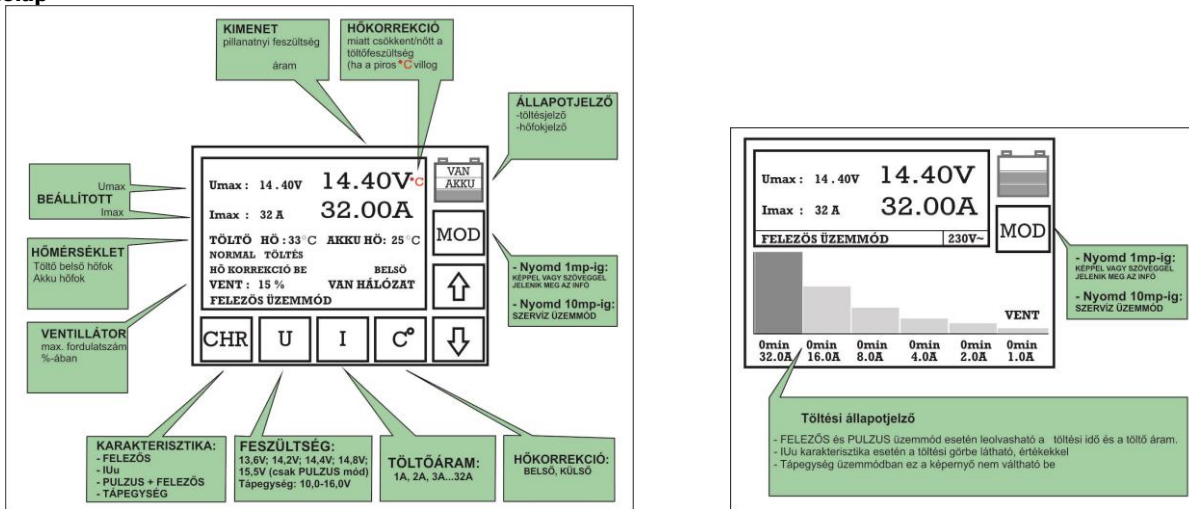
olap

KIMENET
pillanatnyi feszültség

áram

HŐKORREKCIÓ
miatt csökkent/nőtt a töltőfeszültség
(ha a piros *C villog

ÁLLAPOTJELZŐ
-töltésjelző
-hőfokjelző

Umax
BEÁLLÍTOTT
Imax

HŐMÉRSÉKLET
Töltő belső hőfok
Akku hőfok

VENTILLÁTOR
max. fordulatszám %-ában

Umax : 14.40V 14.40V °C
Imax : 32 A 32.00A
TÖLTŐ HŐ : 33°C AKKU HŐ: 25°C
NORMAL TÖLTÉS
HŐ KORREKCIÓ BE BELSŐ
VENT : 15 % VAN HÁLÓZAT
FELEZŐS ÜZEMMÓD

VAN AKKU

MOD

CHR U I C°

- Nyomd 1mp-ig:
- Nyomd 10mp-ig:

KARAKTERISZTIKA:
- FELEZŐS
- IUu
- PULZUS + FELEZŐS
- TÁPEGYSÉG

FESZÜLTSÉG:
13,6V; 14,2V; 14,4V; 14,8V; 15,5V (csak PULZUS mód)
Tápegység: 10,0-16,0V

TÖLTŐÁRAM:
1A, 2A, 3A...32A

HŐKORREKCIÓ:
BELSŐ, KÜLSŐ

Umax : 14.40V 14.40V
Imax : 32 A 32.00A
FELEZŐS ÜZEMMÓD 230V~

MOD

- Nyomd 1mp-ig:
KÉPPEL VAGY SZÖVEGGEL JELENIK MEG AZ INFO
- Nyomd 10mp-ig:
SZERVÍZ ÜZEMMÓD

VENT

| 0min | 0min | 0min | 0min | 0min | 0min |
|---|---|---|---|---|---|
| 32.0A | 16.0A | 8.0A | 4.0A | 2.0A | 1.0A |

Töltési állapotjelző

- FELEZŐS és PULZUS üzemmód esetén leolvasható a töltési idő és a töltő áram.
- IUu karakterisztika esetén a töltési görbe látható, értékekkel
- Tápegység üzemmódban ez a képernyő nem váltható be